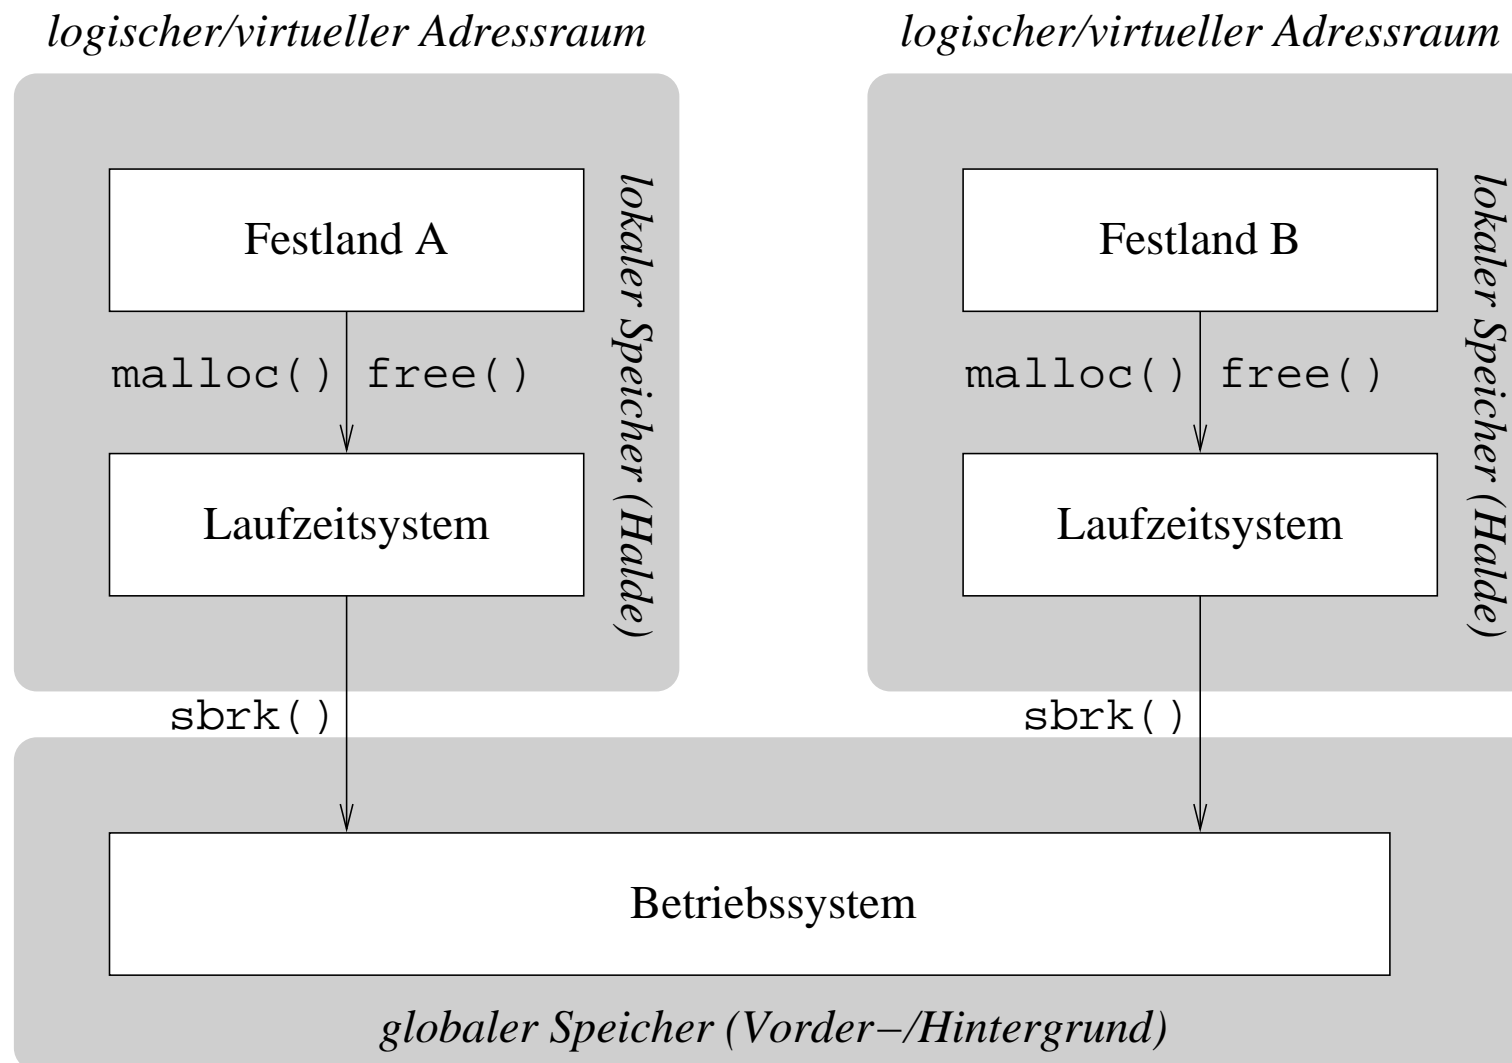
logischer/virtueller Adressraum

Festland A

malloc() free()

Laufzeitsystem

lokaler Speicher (Halde)

sbrk()

logischer/virtueller Adressraum

Festland B

malloc() free()

Laufzeitsystem

lokaler Speicher (Halde)

sbrk()

Betriebssystem

globaler Speicher (Vorder−/Hintergrund)